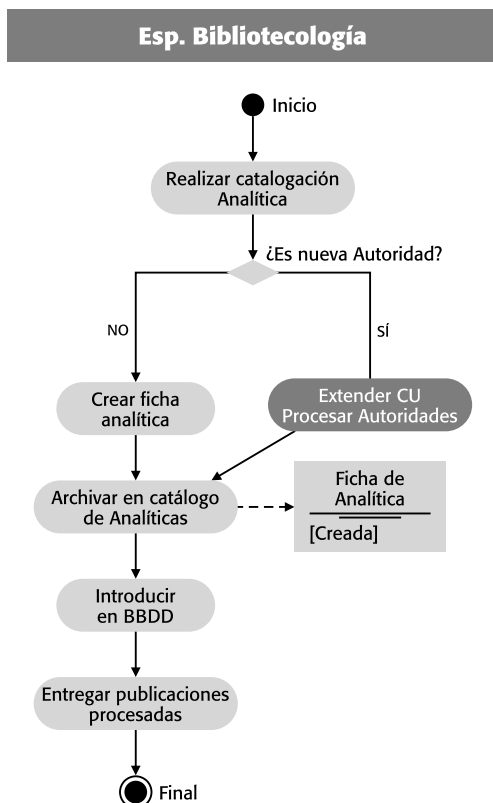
Esp. Bibliotecología

Inicio

Realizar catalogación Analítica

¿Es nueva Autoridad?

NO

SÍ

Crear ficha analítica

Extender CU Procesar Autoridades

Archivar en catálogo de Analíticas

Ficha de Analítica

[Creada]

Introducir en BBDD

Entregar publicaciones procesadas

Final